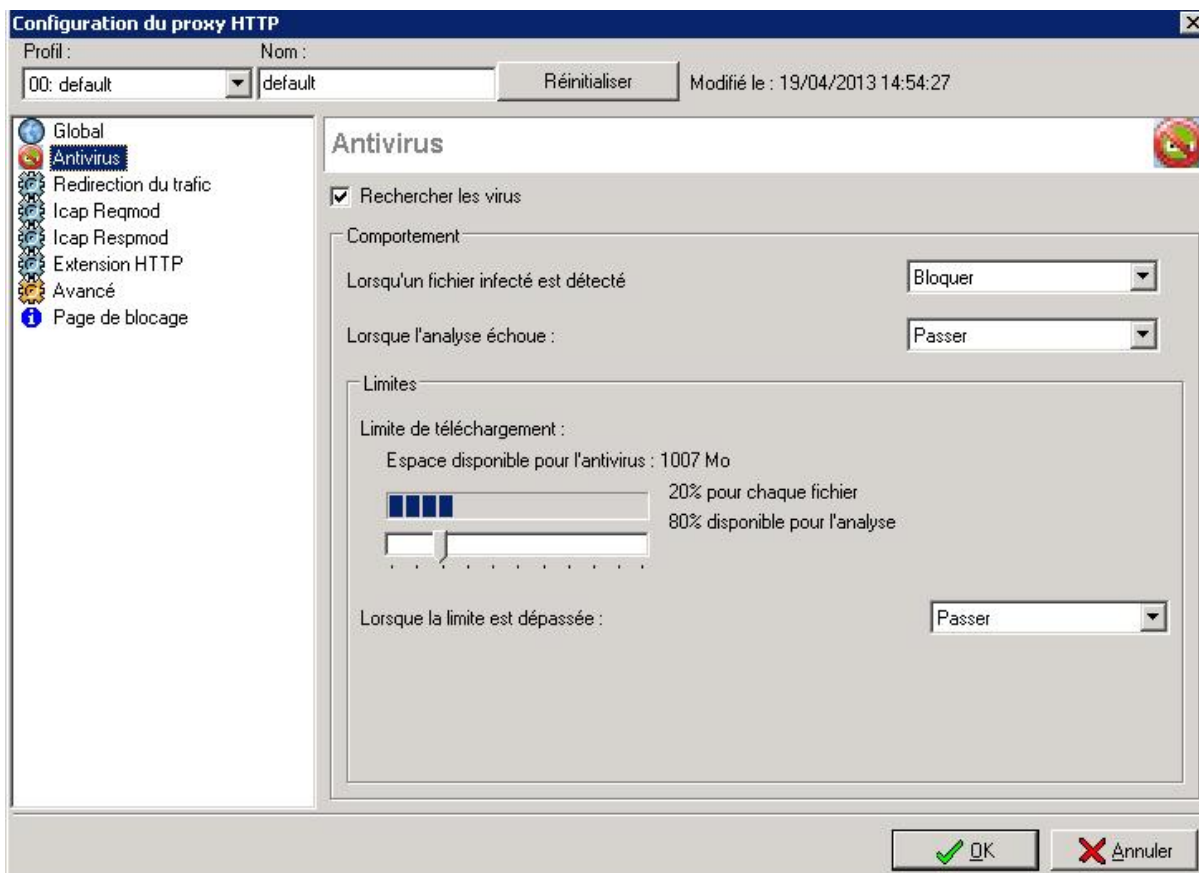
Configuration du proxy HTTP

Profil :

Nom :

00: default

default

Réinitialiser

Modifié le : 19/04/2013 14:54:27

Global
Antivirus
Redirection du trafic
Icap Reqmod
Icap Respmod
Extension HTTP
Avancé
Page de blocage

Antivirus

Rechercher les virus

Comportement

Lorsqu'un fichier infecté est détecté

Bloquer

Lorsque l'analyse échoue :

Passer

Limites

Limite de téléchargement :

Espace disponible pour l'antivirus : 1007 Mo

20% pour chaque fichier

80% disponible pour l'analyse

Lorsque la limite est dépassée :

Passer

OK

Annuler